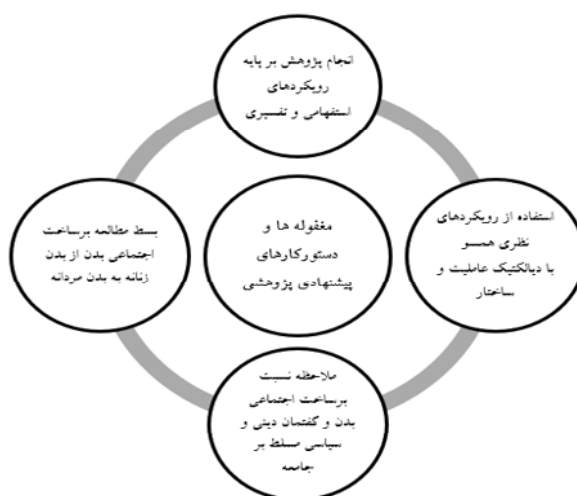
انجام پژوهش بر پایه رویکردهای استفهامی و تفسیری

استفاده از رویکردهای نظری همسو با دیالکتیک عاملیت و ساختار

ملاحظه نسبت برساخت اجتماعی بدن و گفتمان دینی و سیاسی مسلط بر جامعه

بسط مطالعه برساخت اجتماعی بدن از بدن زنانه به بدن مردانه

مقوله ها و دستورکارهای پیشنهادی پژوهشی